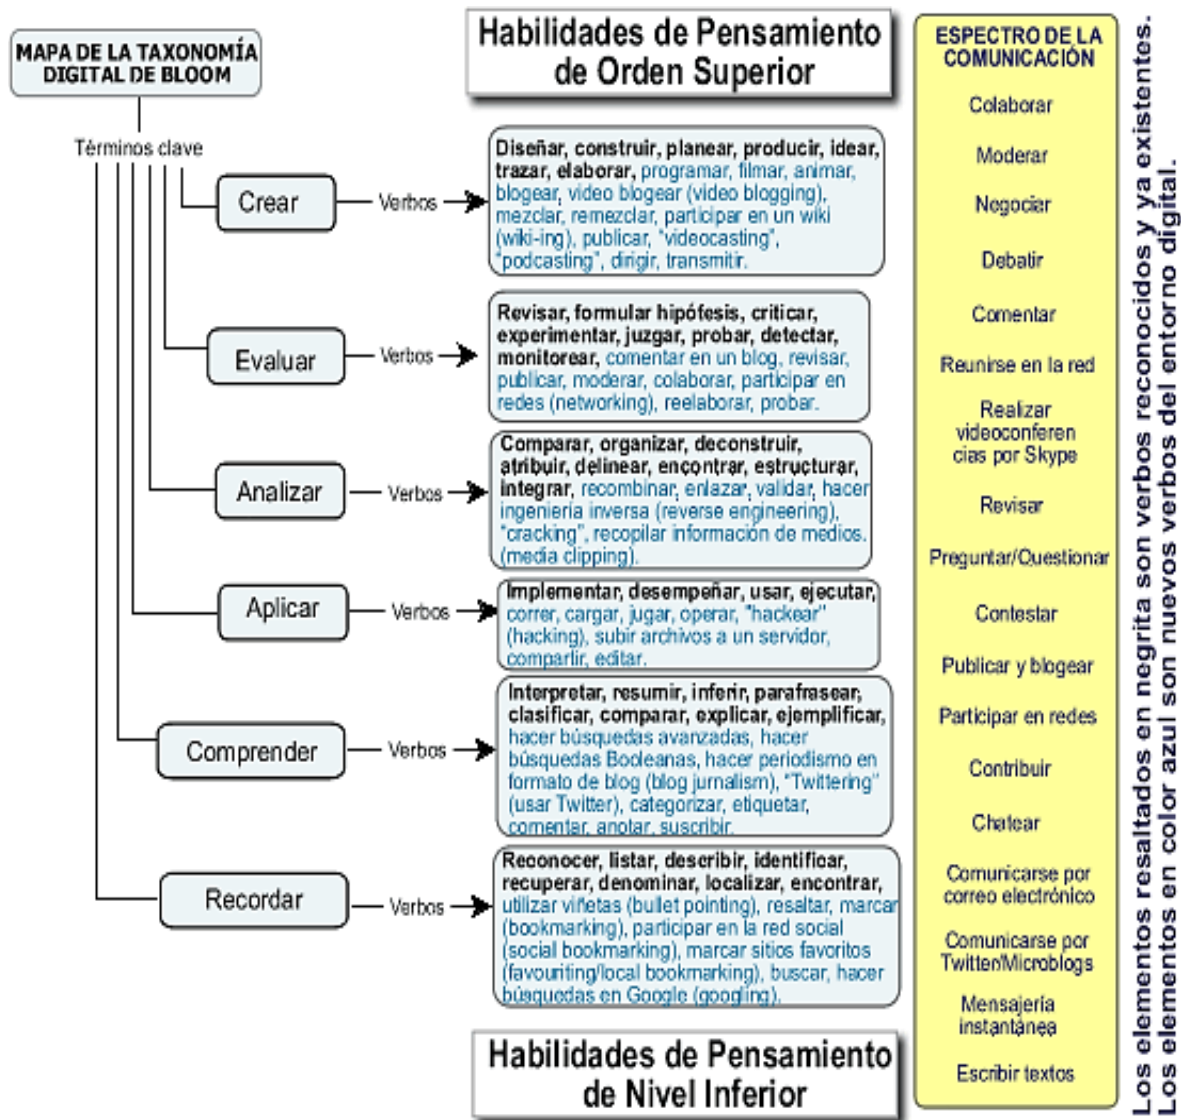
MAPA DE LA TAXONOMÍA DIGITAL DE BLOOM

Términos clave

Habilidades de Pensamiento de Orden Superior

Crear — Verbos → Diseñar, construir, planear, producir, idear, trazar, elaborar, programar, filmar, animar, blogear, video blogear (video blogging), mezclar, remezclar, participar en un wiki (wiki-ing), publicar, "videocasting", "podcasting", dirigir, transmitir.

Evaluar — Verbos → Revisar, formular hipótesis, criticar, experimentar, juzgar, probar, detectar, monitorear, comentar en un blog, revisar, publicar, moderar, colaborar, participar en redes (networking), reelaborar, probar.

Analizar — Verbos → Comparar, organizar, deconstruir, atribuir, delinear, encontrar, estructurar, integrar, recombinar, enlazar, validar, hacer ingeniería inversa (reverse engineering), "cracking", recopilar información de medios. (media clipping).

Aplicar — Verbos → Implementar, desempeñar, usar, ejecutar, correr, cargar, jugar, operar, "hackear" (hacking), subir archivos a un servidor, compartir, editar.

Comprender — Verbos → Interpretar, resumir, inferir, parafrasear, clasificar, comparar, explicar, ejemplificar, hacer búsquedas avanzadas, hacer búsquedas Booleanas, hacer periodismo en formato de blog (blog jurnalism), "Twittering" (usar Twitter), categorizar, etiquetar, comentar, anotar, suscribir.

Recordar — Verbos → Reconocer, listar, describir, identificar, recuperar, denominar, localizar, encontrar, utilizar viñetas (bullet pointing), resaltar, marcar (bookmarking), participar en la red social (social bookmarking), marcar sitios favoritos (favouriting/local bookmarking), buscar, hacer búsquedas en Google (googling).

Habilidades de Pensamiento de Nivel Inferior

ESPECTRO DE LA COMUNICACIÓN

Colaborar
Moderar
Negociar
Debatir
Comentar
Reunirse en la red
Realizar videoconferencias por Skype
Revisar
Preguntar/Questionar
Contestar
Publicar y blogear
Participar en redes
Contribuir
Chatear
Comunicarse por correo electrónico
Comunicarse por Twitter/Microblogs
Mensajería instantánea
Escribir textos

Los elementos resaltados en negrita son verbos reconocidos y ya existentes.
Los elementos en color azul son nuevos verbos del entorno digital.